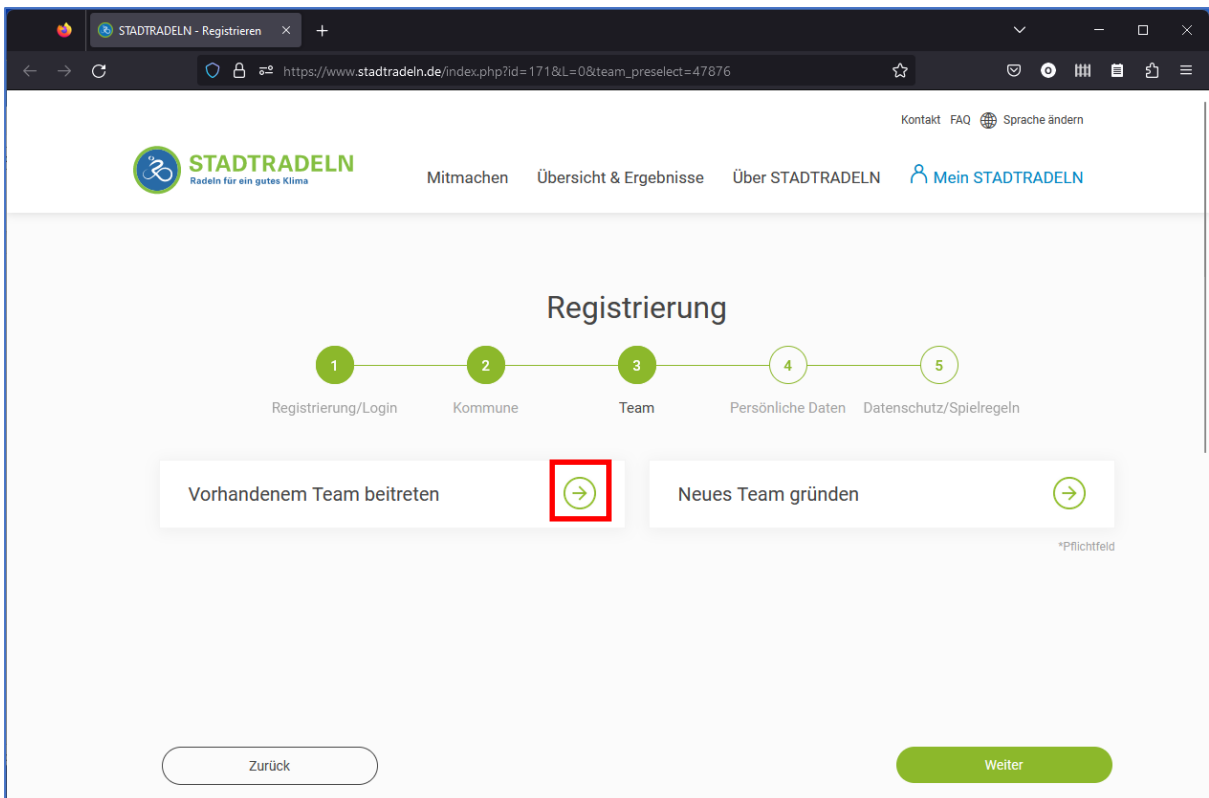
STADTRADELN - Registrieren

https://www.stadtradeln.de/index.php?id=171&L=0&team_preselect=47876

Kontakt FAQ Sprache ändern

STADTRADELN
Radeln für ein gutes Klima

Mitmachen Übersicht & Ergebnisse Über STADTRADELN Mein STADTRADELN

Registrierung

1 Registrierung/Login
2 Kommune
3 Team
4 Persönliche Daten
5 Datenschutz/Spielregeln

Vorhandenem Team beitreten

Neues Team gründen

*Pflichtfeld

Zurück

Weiter